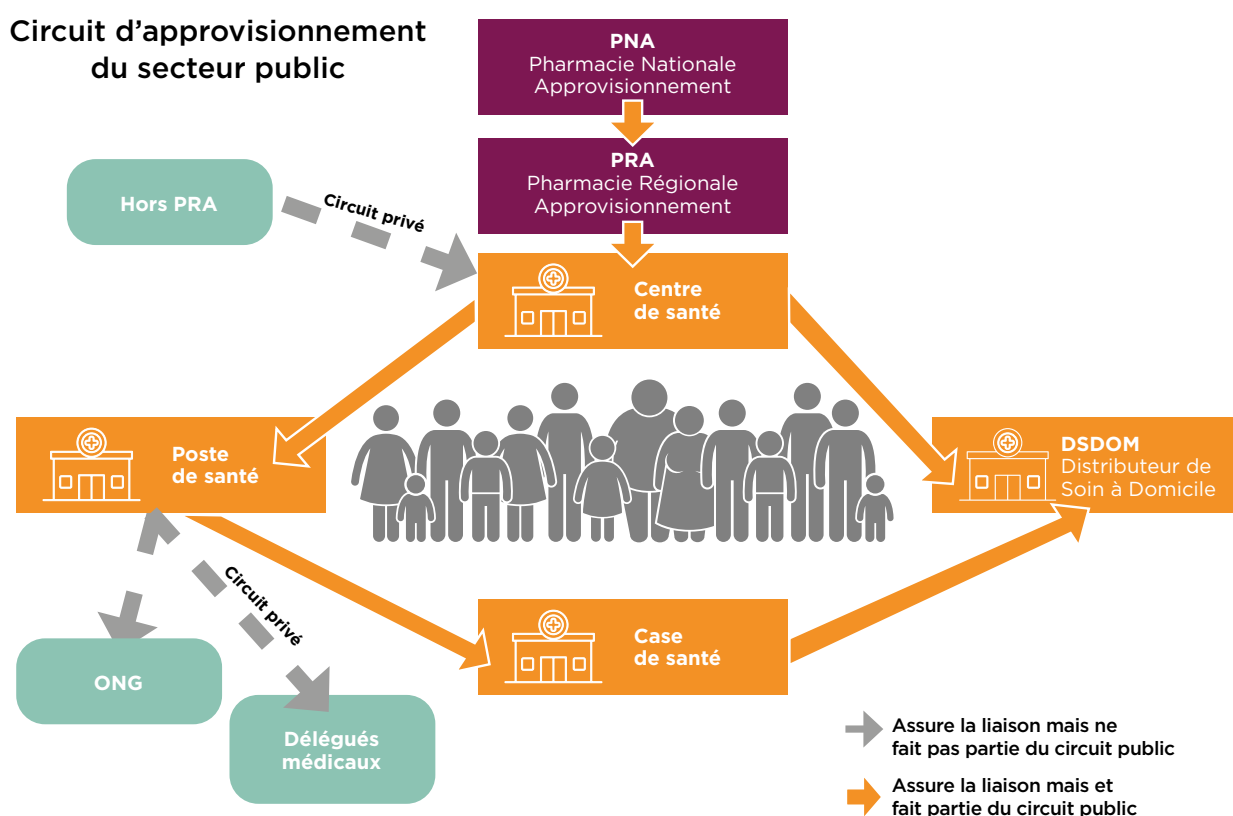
Circuit d'approvisionnement du secteur public

PNA
Pharmacie Nationale
Approvisionnement

PRA
Pharmacie Régionale
Approvisionnement

Hors PRA

Circuit privé

Centre de santé

Poste de santé

DSDOM
Distributeur de Soin à Domicile

Circuit privé

ONG

Case de santé

Délégués médicaux

Assure la liaison mais ne fait pas partie du circuit public

Assure la liaison mais et fait partie du circuit public